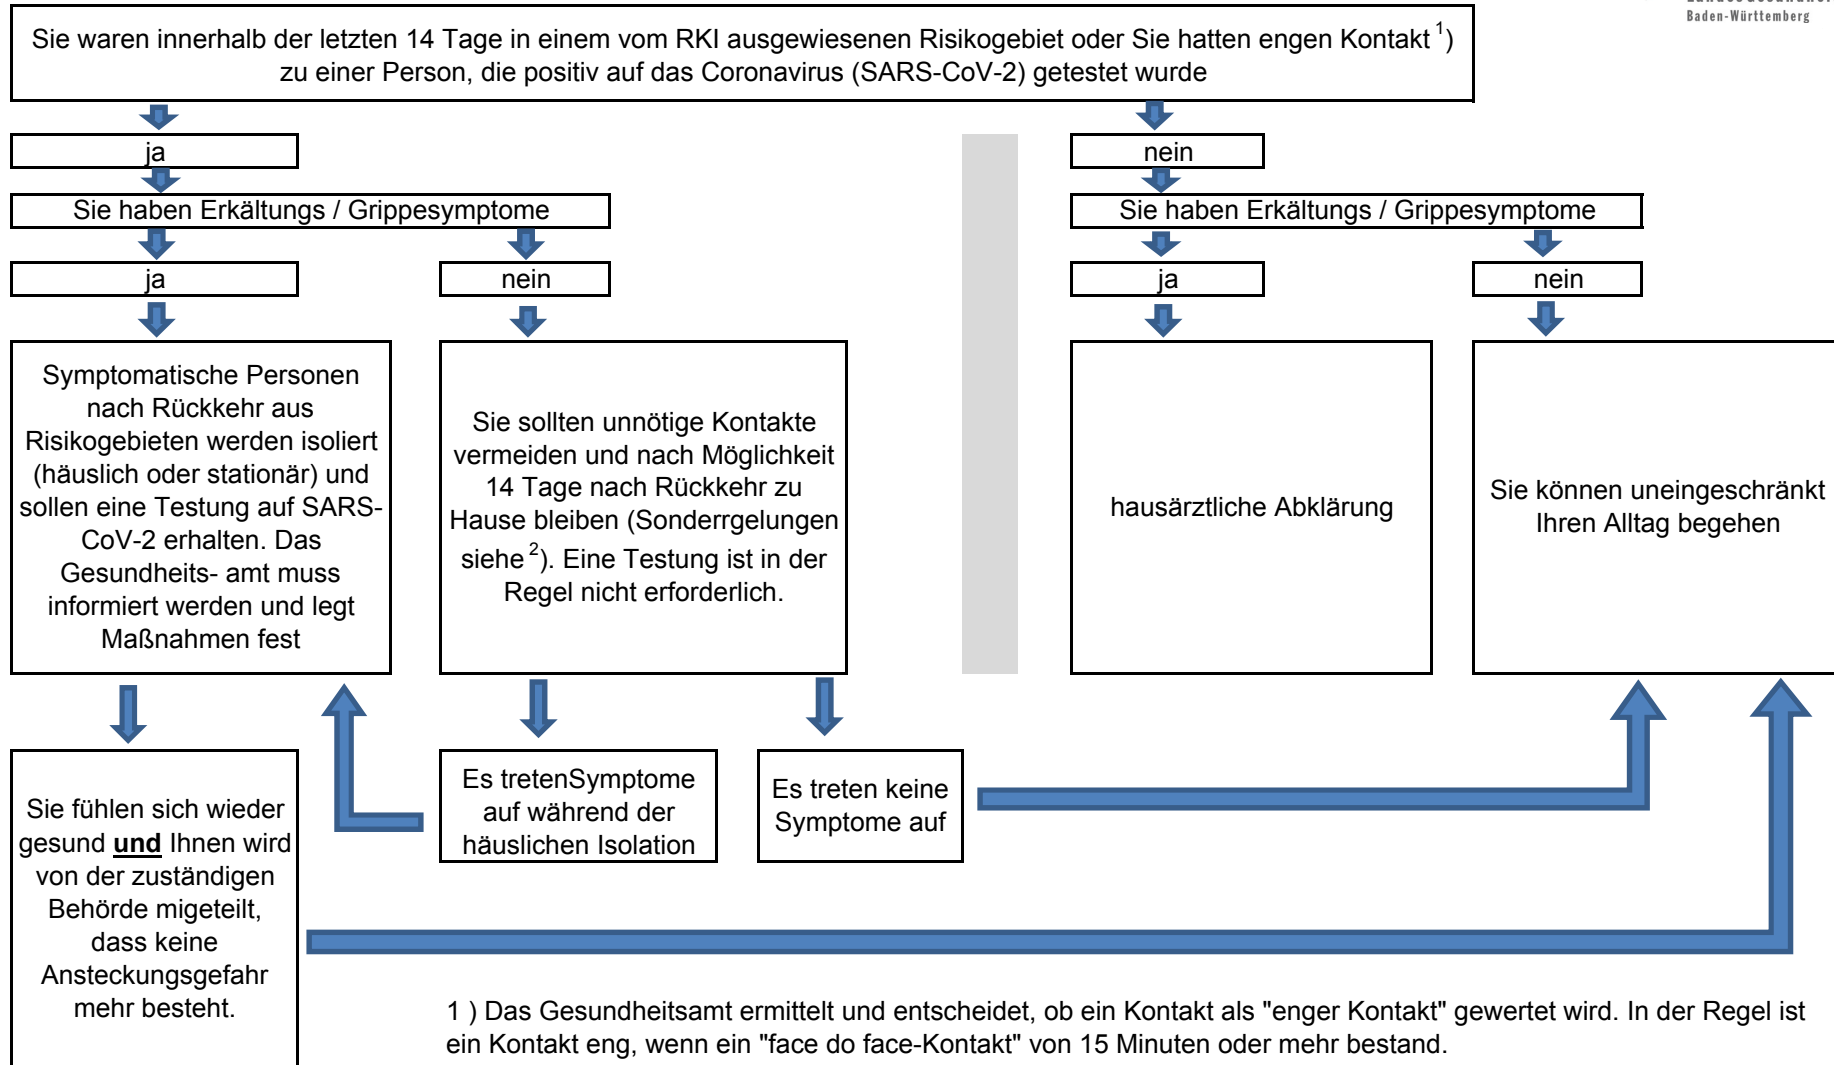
Baden-Württemberg

Sie waren innerhalb der letzten 14 Tage in einem vom RKI ausgewiesenen Risikogebiet oder Sie hatten engen Kontakt $^{1}$) zu einer Person, die positiv auf das Coronavirus (SARS-CoV-2) getestet wurde

ja

Sie haben Erkältungs / Grippesymptome

ja

nein

Symptomatische Personen nach Rückkehr aus Risikogebieten werden isoliert (häuslich oder stationär) und sollen eine Testung auf SARS-CoV-2 erhalten. Das Gesundheits- amt muss informiert werden und legt Maßnahmen fest

Sie sollten unnötige Kontakte vermeiden und nach Möglichkeit 14 Tage nach Rückkehr zu Hause bleiben (Sonderrgelungen siehe $^{2}$). Eine Testung ist in der Regel nicht erforderlich.

nein

Sie haben Erkältungs / Grippesymptome

ja

nein

hausärztliche Abklärung

Sie können uneingeschränkt Ihren Alltag begehen

Sie fühlen sich wieder gesund **und** Ihnen wird von der zuständigen Behörde migeteilt, dass keine Ansteckungsgefahr mehr besteht.

Es tretenSymptome auf während der häuslichen Isolation

Es treten keine Symptome auf

1 ) Das Gesundheitsamt ermittelt und entscheidet, ob ein Kontakt als "enger Kontakt" gewertet wird. In der Regel ist ein Kontakt eng, wenn ein "face do face-Kontakt" von 15 Minuten oder mehr bestand.